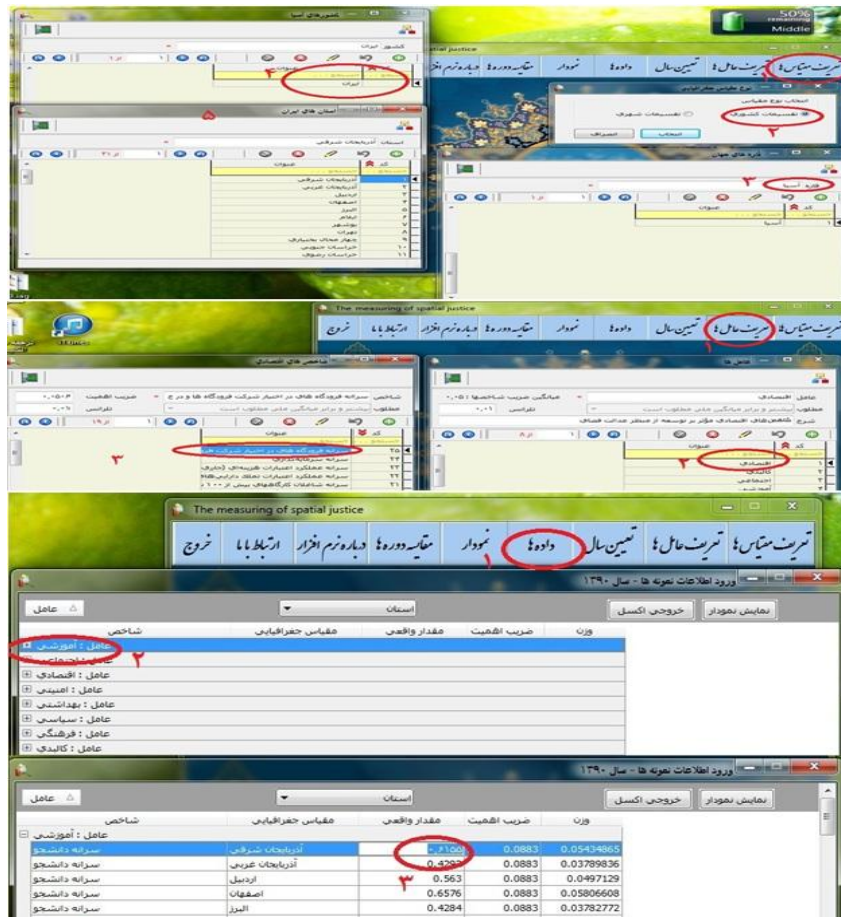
50%
Middle

کشورهای آسیا
کشور ایران
ایران
۴

spatial justice
تعریف مقیاس‌ها تعریف عامل‌ها تعیین سال داده‌ها نمودار مقایسه دوره‌ها درباره نرم افزار ارتباط با ما
۱

نوع مقیاس جغرافیایی
انتخاب نوع مقیاس
تقسیمات شهری تقسیمات کشوری
۲
انتخاب انصراف

استان های ایران
۵
استان آذربایجان شرقی
عنوان
آذربایجان شرقی
آذربایجان غربی
اردبیل
اصفهان
البرز
ایلام
بوشهر
تهران
چهارمحال بختیاری
خراسان جنوبی
خراسان رضوی

قاره های جهان
۳
قاره آسیا
عنوان
آسیا

The measuring of spatial justice
تعریف مقیاس‌ها تعریف عامل‌ها تعیین سال داده‌ها نمودار مقایسه دوره‌ها درباره نرم افزار ارتباط با ما خروج
۱

شاخص های اقتصادی
شاخص سرانه فروشگاه های در اختیار شرکت فروشگاه ها و در ج
ضریب اهمیت
تلرانس
بیشتر و برابر میانگین ملی مطلوب است
۳
عنوان
سرانه فروشگاه های در اختیار شرکت فر
سرانه سرمایه گذاری
سرانه عملکرد اعتبارات هزینه‌ای (جاری)
سرانه عملکرد اعتبارات تملک دارایی‌ها
سرانه شاغلان کارگاه‌های بیش از ۱۰۰

عامل ها
عامل اقتصادی
میانگین ضریب شاخص‌ها
مطلوب بیشتر و برابر میانگین ملی مطلوب است
تلرانس
شرح شاخص های اقتصادی موثر بر توسعه از منظر عدالت فضایی
۲
اقتصادی
اجتماعی

The measuring of spatial justice
تعریف مقیاس‌ها تعریف عامل‌ها تعیین سال داده‌ها نمودار مقایسه دوره‌ها درباره نرم افزار ارتباط با ما خروج
۱

ورود اطلاعات نمونه ها - سال ۱۳۹۰
عامل
استان
خروجی اکسل نمایش نمودار
شاخص مقیاس جغرافیایی مقدار واقعی ضریب اهمیت وزن
عامل : آموزشی
۲
عامل : اجتماعی
عامل : اقتصادی
عامل : امنیتی
عامل : بهداشتی
عامل : سیاسی
عامل : فرهنگی
عامل : کالبدی

ورود اطلاعات نمونه ها - سال ۱۳۹۰
عامل
استان
خروجی اکسل نمایش نمودار
شاخص مقیاس جغرافیایی مقدار واقعی ضریب اهمیت وزن
عامل : آموزشی

| شاخص | مقیاس جغرافیایی | مقدار واقعی | ضریب اهمیت | وزن |
|---|---|---|---|---|
| سرانه دانشجو | آذربایجان شرقی | ۰٫۶۱۵۵ | 0.0883 | 0.05434865 |
| سرانه دانشجو | آذربایجان غربی | 0.4287 | 0.0883 | 0.03789836 |
| سرانه دانشجو | اردبیل | 0.563 | 0.0883 | 0.0497129 |
| سرانه دانشجو | اصفهان | 0.6576 | 0.0883 | 0.05806608 |
| سرانه دانشجو | البرز | 0.4284 | 0.0883 | 0.03782772 |

۳